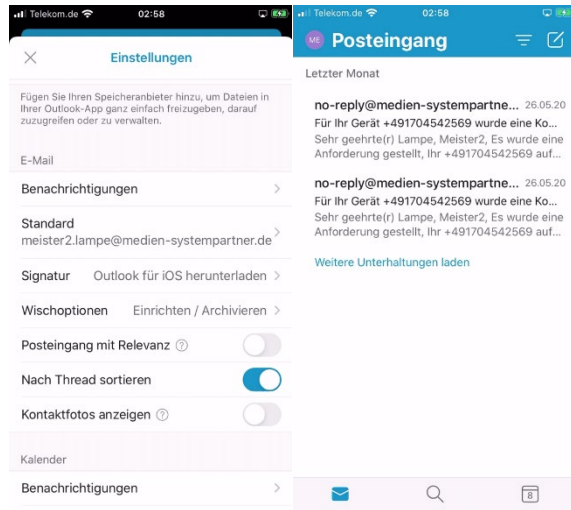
Telekom.de 02:58

Einstellungen

Fügen Sie Ihren Speicheranbieter hinzu, um Dateien in Ihrer Outlook-App ganz einfach freizugeben, darauf zuzugreifen oder zu verwalten.

E-Mail

Benachrichtigungen

Standard
meister2.lampe@medien-systempartner.de

Signatur Outlook für iOS herunterladen

Wischoptionen Einrichten / Archivieren

Posteingang mit Relevanz

Nach Thread sortieren

Kontaktfotos anzeigen

Kalender

Benachrichtigungen

Telekom.de 02:58

ME Posteingang

Letzter Monat

no-reply@medien-systempartne... 26.05.20
Für Ihr Gerät +491704542569 wurde eine Ko...
Sehr geehrte(r) Lampe, Meister2, Es wurde eine Anforderung gestellt, Ihr +491704542569 auf...

no-reply@medien-systempartne... 26.05.20
Für Ihr Gerät +491704542569 wurde eine Ko...
Sehr geehrte(r) Lampe, Meister2, Es wurde eine Anforderung gestellt, Ihr +491704542569 auf...

Weitere Unterhaltungen laden

8